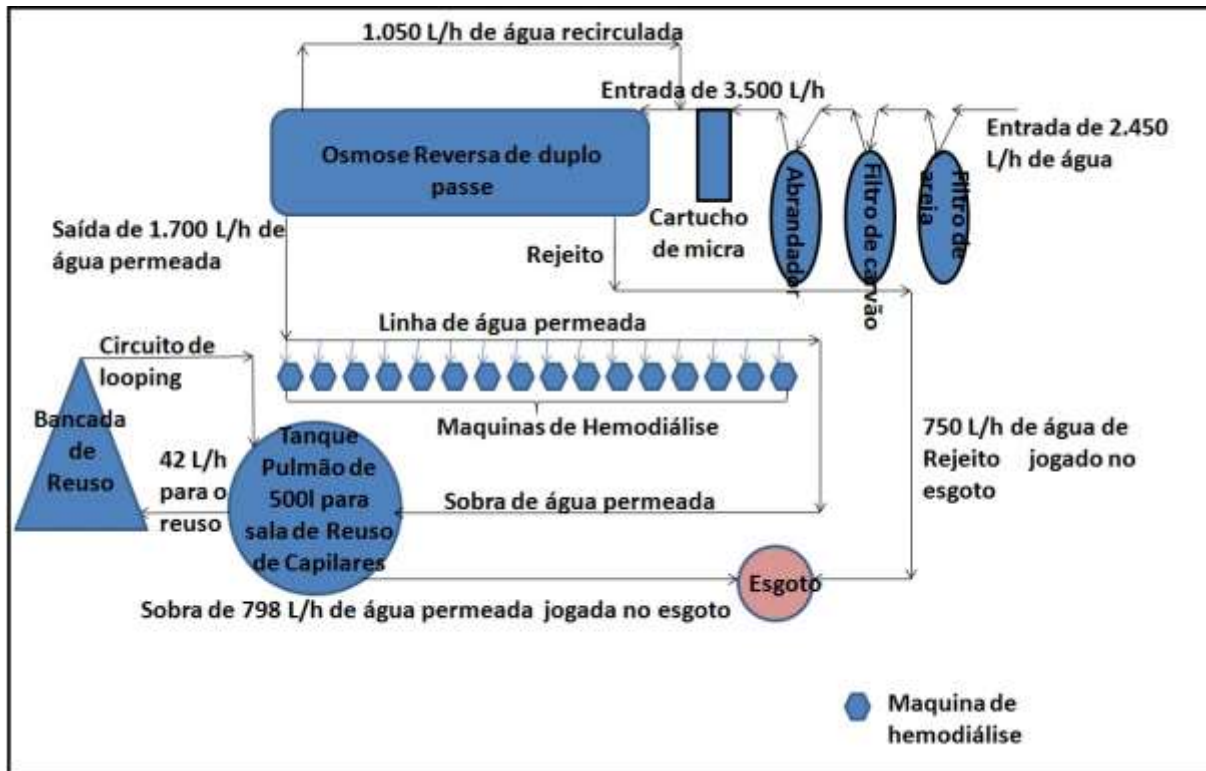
1.050 L/h de água recirculada

Entrada de 3.500 L/h

Osmose Reversa de duplo passe

Entrada de 2.450 L/h de água

Cartucho de micra

Abrandador

Filtro de carvão

Filtro de areia

Saída de 1.700 L/h de água permeada

Rejeito

Linha de água permeada

Circuito de looping

Bancada de Reuso

Maquinas de Hemodiálise

42 L/h para o reuso

Tanque Pulmão de 500l para sala de Reuso de Capilares

Sobra de água permeada

750 L/h de água de Rejeito jogado no esgoto

Esgoto

Sobra de 798 L/h de água permeada jogada no esgoto

Maquina de hemodiálise